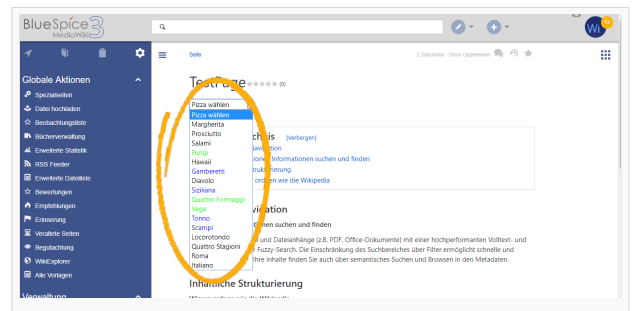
BlueSpice 3 MediaWiki

Wi 13

Globale Aktionen

Spezialseiten
Datei hochladen
Beobachtungsliste
Bücherverwaltung
Erweiterte Statistik
RSS Feeder
Erweiterte Dateiliste
Bewertungen
Empfehlungen
Erinnerung
Verwaiste Seiten
Begutachtung
WikiExplorer
Alle Vorlagen

Verwaltung

Seite

2 Benutzer · Story Oppermann

TestPage ☆☆☆☆☆ (0)

Pizza wählen
Pizza wählen
Margherita
Prosciutto
Salami
Fungi
Hawaii
Gamberetti
Diavolo
Siziliana
Quattro Formaggi
Vega
Tonno
Scampi
Locorotondo
Quattro Stagioni
Roma
Italiano

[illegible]chnis [Verbergen]
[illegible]avigation
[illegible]ionen Informationen suchen und finden
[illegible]strukturierung
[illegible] ordnen wie die Wikipedia

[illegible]vigation
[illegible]nen suchen und finden
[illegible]n und Dateianhänge (z.B. PDF, Office-Dokumente) mit einer hochperformanten Volltext- und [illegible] Fuzzy-Search. Die Einschränkung des Suchbereiches über Filter ermöglicht schnelle und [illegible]hre Inhalte finden Sie auch über semantisches Suchen und Browsen in den Metadaten.

Inhaltliche Strukturierung